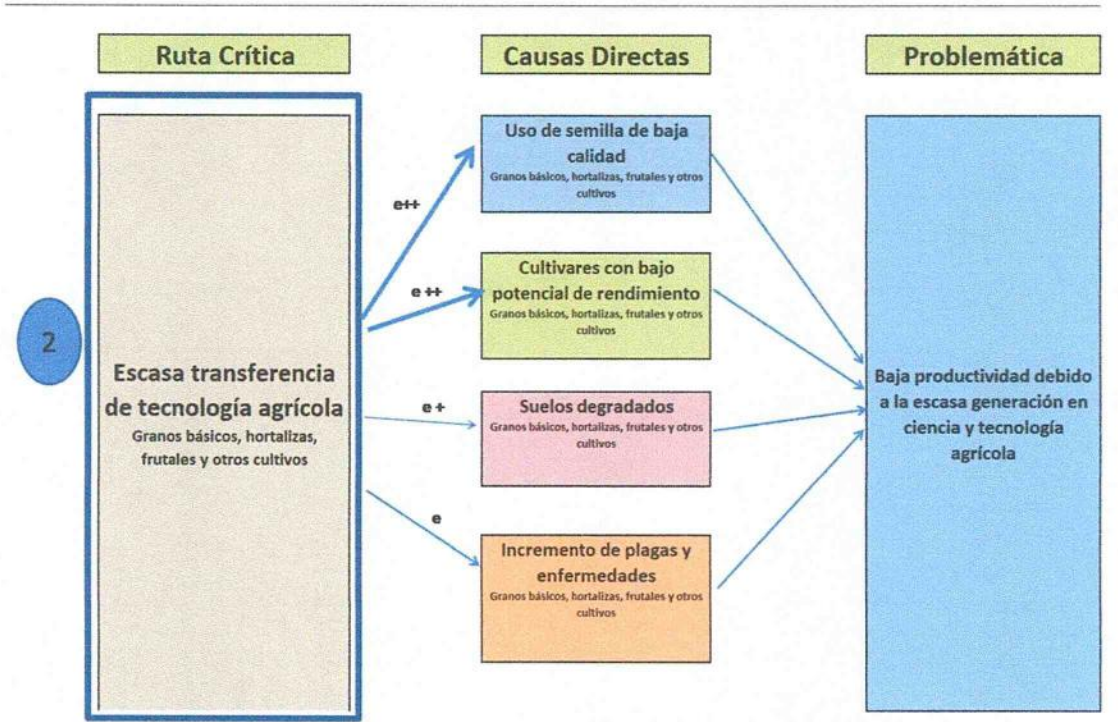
Ruta Crítica

Causas Directas

Problemática

2

Escasa transferencia de tecnología agrícola
Granos básicos, hortalizas, frutales y otros cultivos

e++

e ++

e +

e

Uso de semilla de baja calidad
Granos básicos, hortalizas, frutales y otros cultivos

Cultivares con bajo potencial de rendimiento
Granos básicos, hortalizas, frutales y otros cultivos

Suelos degradados
Granos básicos, hortalizas, frutales y otros cultivos

Incremento de plagas y enfermedades
Granos básicos, hortalizas, frutales y otros cultivos

Baja productividad debido a la escasa generación en ciencia y tecnología agrícola